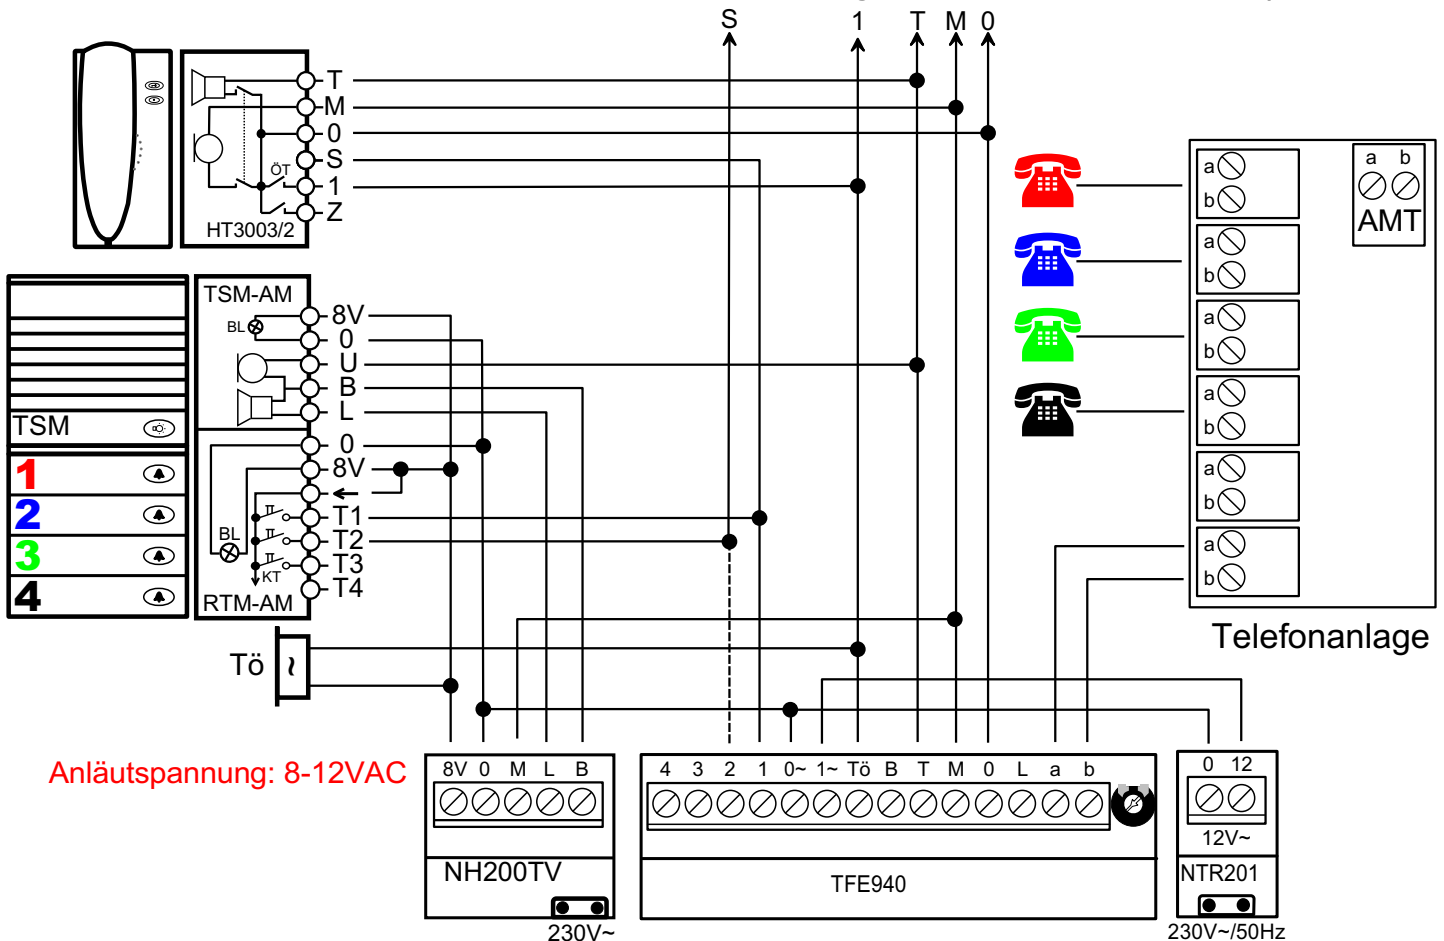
S 1 T M 0

T
M
0
S
1
Z
ÖT
HT3003/2

a b
AMT

a
b
a
b
a
b
a
b
a
b
a
b

TSM-AM
BL
8V
0
U
B
L
0
8V
T1
T2
T3
T4
BL
KT
RTM-AM

TSM
1
2
3
4

Telefonanlage

Tö
~

Anläutspannung: 8-12VAC

8V 0 M L B
NH200TV
230V~

4 3 2 1 0~ 1~ Tö B T M 0 L a b
TFE940

0 12
12V~
NTR201
230V~/50Hz